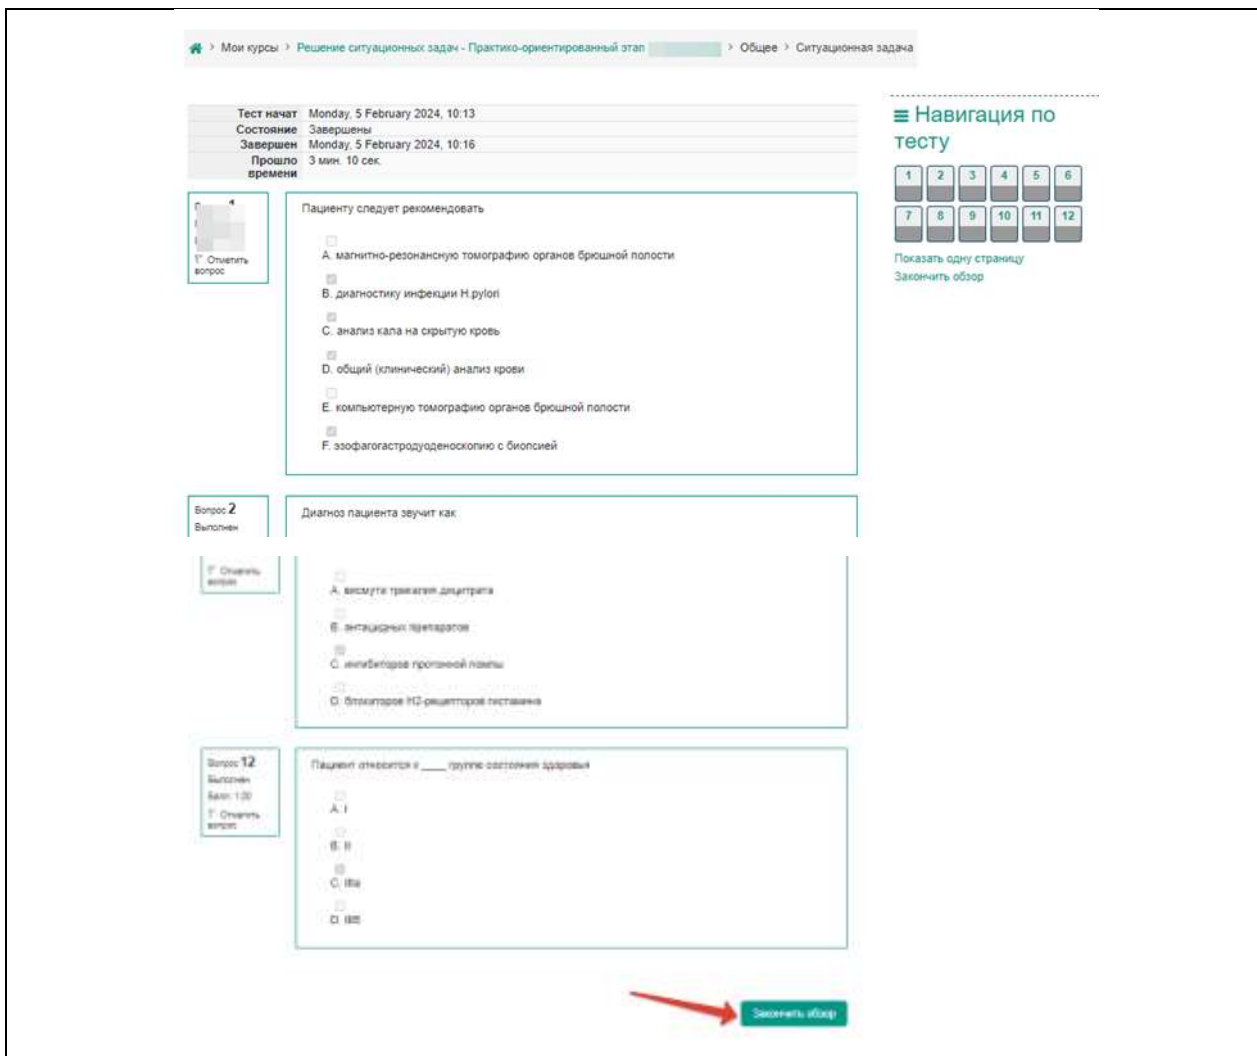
Мои курсы > Решение ситуационных задач - Практико-ориентированный этап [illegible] > Общее > Ситуационная задача

| | |
|---|---|
| Тест начат | Monday, 5 February 2024, 10:13 |
| Состояние | Завершены |
| Завершен | Monday, 5 February 2024, 10:16 |
| Прошло времени | 3 мин. 10 сек. |

Вопрос 1
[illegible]
Отметить вопрос

Пациенту следует рекомендовать

A. магнитно-резонансную томографию органов брюшной полости
B. диагностику инфекции H.pylori
C. анализ кала на скрытую кровь
D. общий (клинический) анализ крови
E. компьютерную томографию органов брюшной полости
F. эзофагогастродуоденоскопию с биопсией

Вопрос 2
Выполнен

Диагноз пациента звучит как

Отметить вопрос

A. висмута трикалия дицитрата
B. антацидных препаратов
C. ингибиторов протонной помпы
D. блокаторов H2-рецепторов гистамина

Вопрос 12
Выполнен
Балл: 1,00
Отметить вопрос

Пациент относится к ____ группе состояния здоровья

A. I
B. II
C. IIIa
D. IIIб

Закончить обзор

≡ Навигация по тесту

1 2 3 4 5 6
7 8 9 10 11 12

Показать одну страницу
Закончить обзор